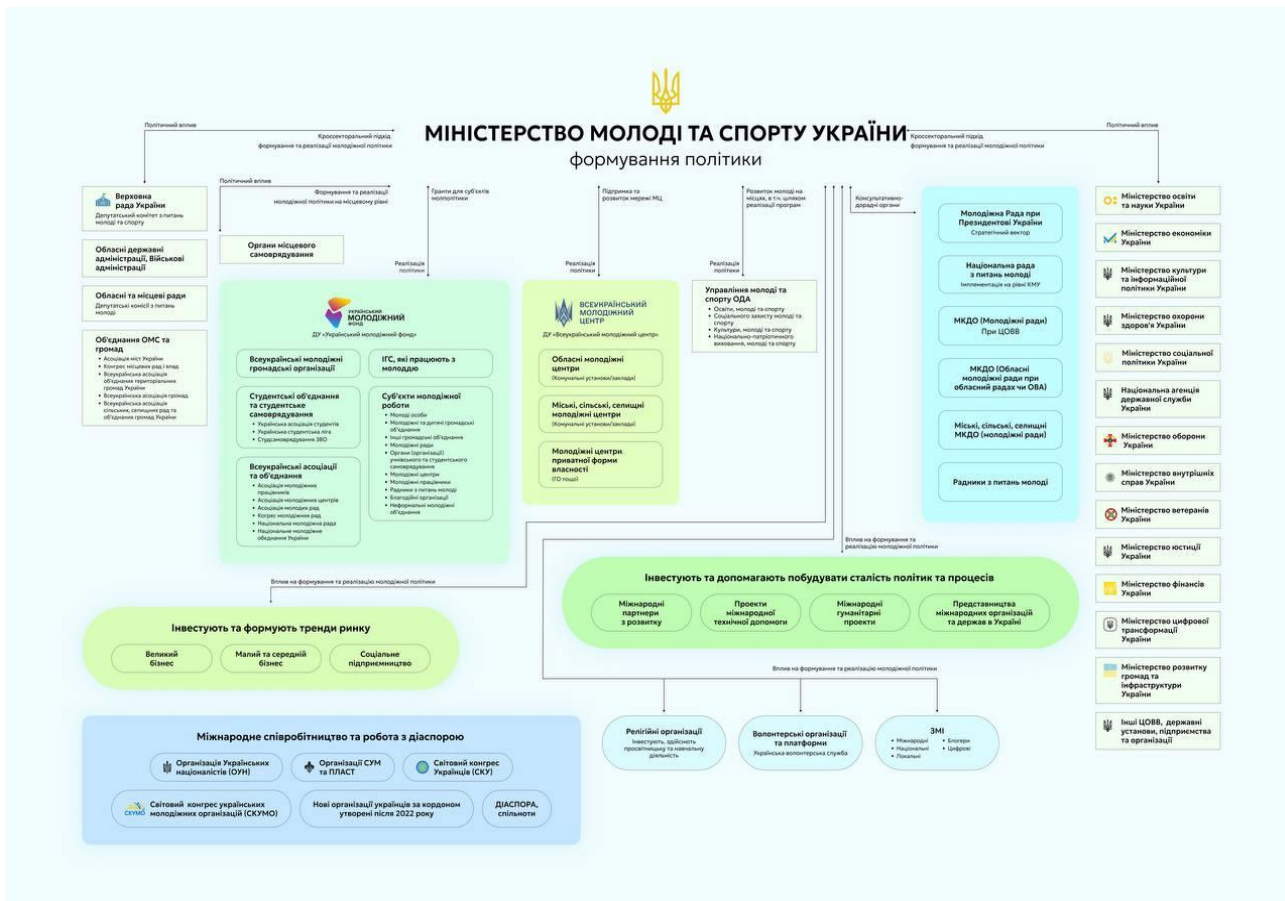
МІНІСТЕРСТВО МОЛОДІ ТА СПОРТУ УКРАЇНИ
формування політики

Політичний вплив
Кроссекторальний підхід формування та реалізації молодіжної політики

Політичний вплив
Кроссекторальний підхід формування та реалізації молодіжної політики

Верховна рада України
Депутатський комітет з питань молоді та спорту

Обласні державні адміністрації, Військові адміністрації

Обласні та місцеві ради
Депутатські комісії з питань молоді

Об'єднання ОМС та громад
• Асоціація міст України
• Конгрес місцевих рад і влад
• Всеукраїнська асоціація об'єднаних територіальних громад України
• Всеукраїнська асоціація громад
• Всеукраїнська асоціація сільських, селищних рад та об'єднаних громад України

Політичний вплив
Формування та реалізації молодіжної політики на місцевому рівні

Органи місцевого самоврядування

Гранти для суб'єктів молполітики

Реалізація політики

УКРАЇНСЬКИЙ МОЛОДІЖНИЙ ФОНД
ДУ «Український молодіжний фонд»

Всеукраїнські молодіжні громадські організації

ІГС, які працюють з молоддю

Студентські об'єднання та студентське самоврядування
• Українська асоціація студентів
• Українська студентська ліга
• Студсамоврядування ЗВО

Суб'єкти молодіжної роботи
• Молоді особи
• Молодіжні та дитячі громадські об'єднання
• Інші громадські об'єднання
• Молодіжні ради
• Органи (організації) учнівського та студентського самоврядування
• Молодіжні центри
• Молодіжні працівники
• Радники з питань молоді
• Благодійні організації
• Неформальні молодіжні об'єднання

Всеукраїнські асоціації та об'єднання
• Асоціація молодіжних працівників
• Асоціація молодіжних центрів
• Асоціація молодих рад
• Конгрес молодіжних рад
• Національна молодіжна рада
• Національне молодіжне обєднання України

Підтримка та розвиток мережі МЦ

Реалізація політики

ВСЕУКРАЇНСЬКИЙ МОЛОДІЖНИЙ ЦЕНТР
ДУ «Всеукраїнський молодіжний центр»

Обласні молодіжні центри
(Комунальні установи/заклади)

Міські, сільські, селищні молодіжні центри
(Комунальні установи/заклади)

Молодіжні центри приватної форми власності
(ГО тощо)

Розвиток молоді на місцях, в т.ч. шляхом реалізації програм

Реалізація політики

Управління молоді та спорту ОДА
• Освіти, молоді та спорту
• Соціального захисту молоді та спорту
• Культури, молоді та спорту
• Національно-патріотичного виховання, молоді та спорту

Консультативно-дорадчі органи

Молодіжна Рада при Президенті України
Стратегічний вектор

Національна рада з питань молоді
Імплементація на рівні КМУ

МКДО (Молодіжні ради)
При ЦОВВ

МКДО (Обласні молодіжні ради при обласних радах чи ОВА)

Міські, сільські, селищні МКДО (молодіжні ради)

Радники з питань молоді

Міністерство освіти та науки України
Міністерство економіки України
Міністерство культури та інформаційної політики України
Міністерство охорони здоров'я України
Міністерство соціальної політики України
Національна агенція державної служби України
Міністерство оборони України
Міністерство внутрішніх справ України
Міністерство ветеранів України
Міністерство юстиції України
Міністерство фінансів України
Міністерство цифрової трансформації України
Міністерство розвитку громад та інфраструктури України
Інші ЦОВВ, державні установи, підприємства та організації

Вплив на формування та реалізацію молодіжної політики

Вплив на формування та реалізацію молодіжної політики

Інвестують та допомагають побудувати сталість політик та процесів
Міжнародні партнери з розвитку
Проекти міжнародної технічної допомоги
Міжнародні гуманітарні проекти
Представництва міжнародних організацій та держав в Україні

Інвестують та формують тренди ринку
Великий бізнес
Малий та середній бізнес
Соціальне підприємництво

Вплив на формування та реалізацію молодіжної політики

Релігійні організації
Інвестують, здійснють просвітницьку та навчальну діяльність

Волонтерські організації та платформи
Українська волонтерська служба

ЗМІ
• Міжнародні
• Національні
• Локальні
• Блогери
• Цифрові

Міжнародне співробітництво та робота з діаспорою
Організація Українських націоналістів (ОУН)
Організації СУМ та ПЛАСТ
Світовий конгрес Українців (СКУ)
СКУМО Світовий конгрес українських молодіжних організацій (СКУМО)
Нові організації українців за кордоном утворені після 2022 року
ДІАСПОРА, спільноти